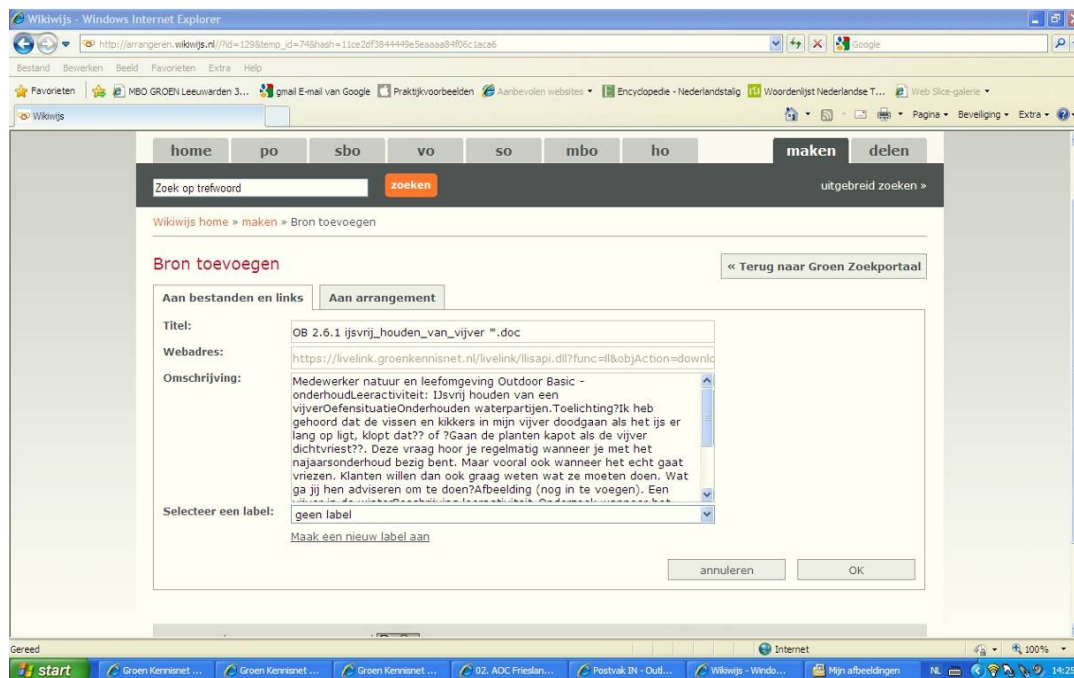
Wikiwijs - Windows Internet Explorer

http://arrangeren.wikiwijs.nl//?id=129&temp_id=74&hash=11ce2df3844449e5eaaaa84f06c1aca6

Google

Bestand Bewerken Beeld Favorieten Extra Help

Favorieten | MBO GROEN Leeuwarden 3... gmail E-mail van Google Praktijkvoorbeelden Aanbevolen websites Encyclopedie - Nederlandstalig Woordenlijst Nederlandse T... Web Slice-galerie

Wikiwijs

Pagina • Beveiliging • Extra •

home po sbo vo so mbo ho maken delen

Zoek op trefwoord zoeken uitgebreid zoeken »

Wikiwijs home » maken » Bron toevoegen

Bron toevoegen

« Terug naar Groen Zoekportaal

Aan bestanden en links | Aan arrangement

Titel: OB 2.6.1 ijsvrij_houden_van_vijver ".doc

Webadres: https://livelink.groenkennisnet.nl/livelink/llisapi.dll?func=ll&objAction=downlo

Omschrijving: Medewerker natuur en leefomgeving Outdoor Basic - onderhoudLeeractiviteit: IJsvrij houden van een vijverOefensituatieOnderhouden waterpartijen.Toelichting?Ik heb gehoord dat de vissen en kikkers in mijn vijver doodgaan als het ijs er lang op ligt, klopt dat?? of ?Gaan de planten kapot als de vijver dichtvriest??. Deze vraag hoor je regelmatig wanneer je met het najaarsonderhoud bezig bent. Maar vooral ook wanneer het echt gaat vriezen. Klanten willen dan ook graag weten wat ze moeten doen. Wat ga jij hen adviseren om te doen?Afbeelding (nog in te voegen). Een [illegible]

Selecteer een label: geen label

Maak een nieuw label aan

annuleren OK

Gereed Internet 100%

start Groen Kennisnet ... Groen Kennisnet ... Groen Kennisnet ... 02. AOC Frieslan... Postvak IN - Outl... Wikiwijs - Windo... Mijn afbeeldingen NL 14:25